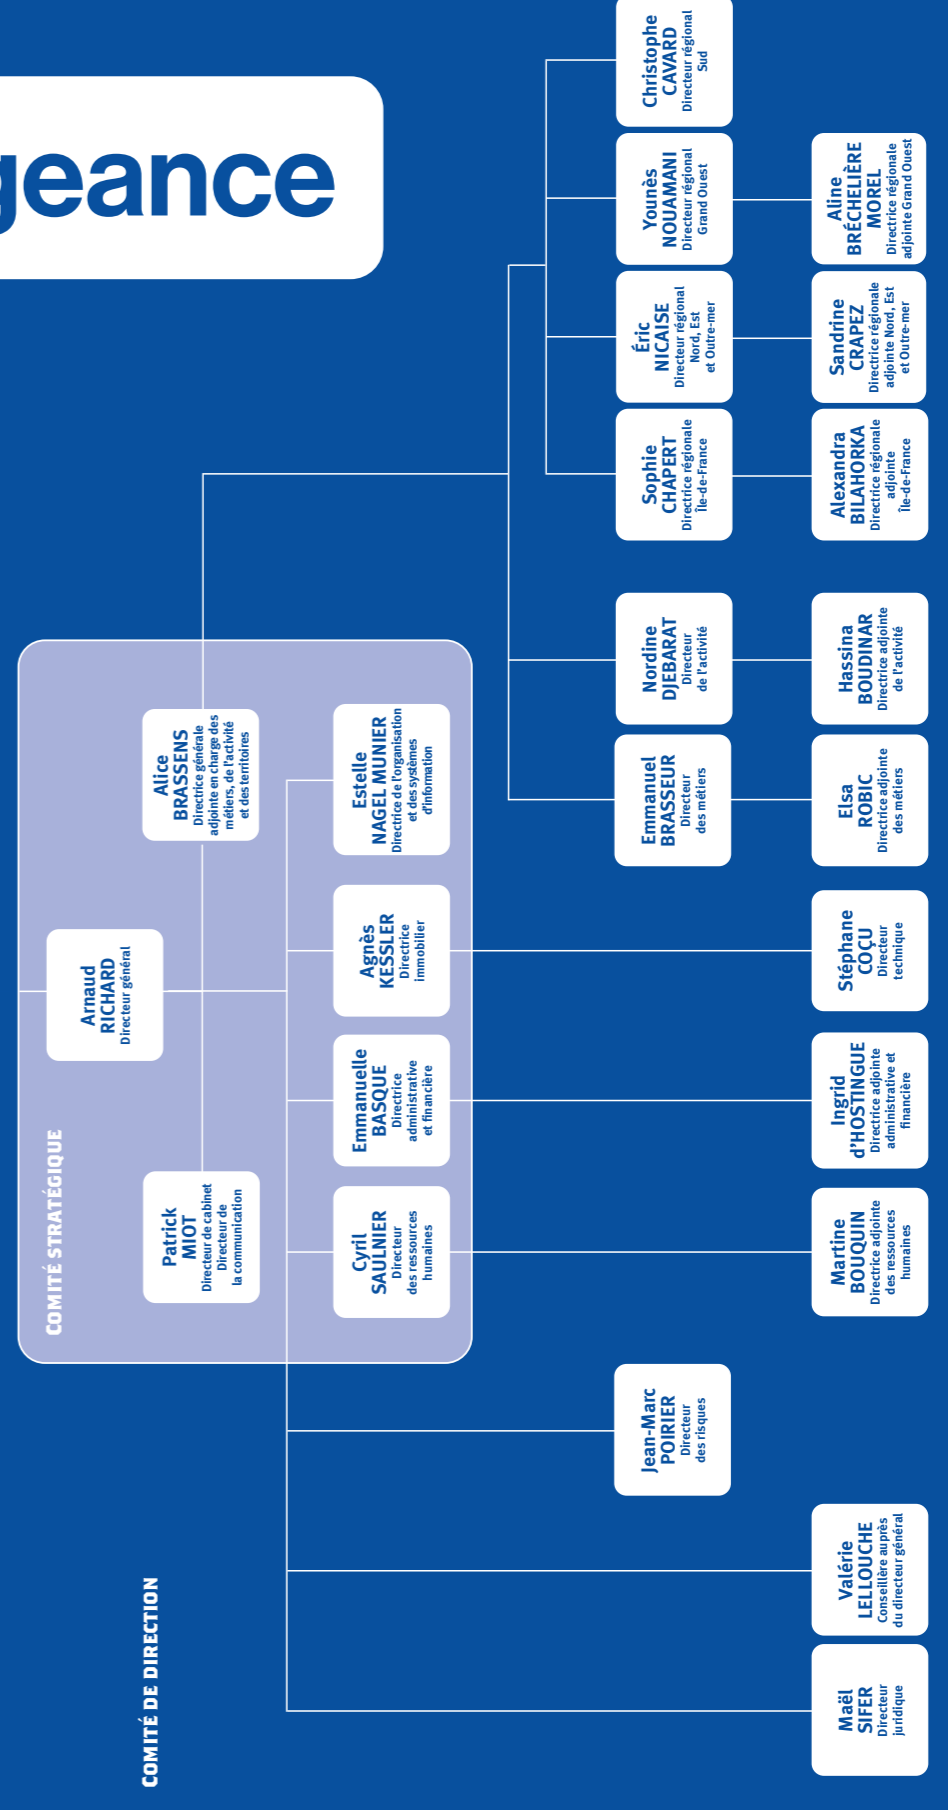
geance

COMITÉ STRATÉGIQUE

Arnaud RICHARD Directeur général

Alice BRASSENS Directrice générale adjointe en charge des métiers, de l'activité et des territoires

Patrick MIOT Directeur de cabinet Directeur de la communication

Estelle NAGEL MUNIER Directrice de l'organisation et des systèmes d'information

Agnès KESSLER Directrice immobilier

Emmanuelle BASQUE Directrice administrative et financière

Cyril SAULNIER Directeur des ressources humaines

Christophe CAVARD Directeur régional Sud

Younès NOUAMANI Directeur régional Grand Ouest

Aline BRÉCHELIÈRE MOREL Directrice régionale adjointe Grand Ouest

Éric NICAISE Directeur régional Nord, Est et Outre-mer

Sandrine CRAPEZ Directrice régionale adjointe Nord, Est et Outre-mer

Sophie CHAPERT Directrice régionale Île-de-France

Alexandra BILAHORKA Directrice régionale adjointe Île-de-France

Nordine DJEBARAT Directeur de l'activité

Hassina BOUDINAR Directrice adjointe de l'activité

Emmanuel BRASSEUR Directeur des métiers

Elsa ROBIC Directrice adjointe des métiers

Stéphane COÇU Directeur technique

Ingrid d'HOSTINGUE Directrice adjointe administrative et financière

Martine BOUQUIN Directrice adjointe des ressources humaines

Jean-Marc POIRIER Directeur des risques

Valérie LELLOUCHE Conseillère auprès du directeur général

Maël SIFER Directeur juridique

COMITÉ DE DIRECTION